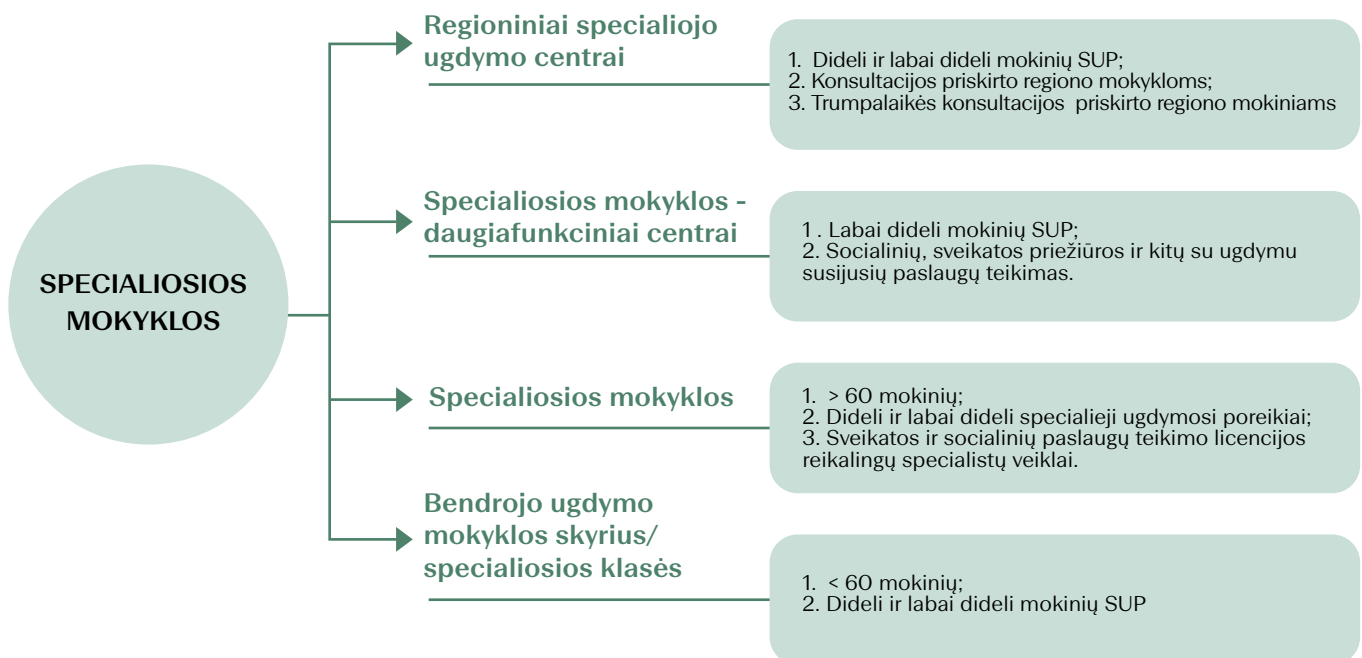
SPECIALIOSIOS MOKYKLOS

Regioniniai specialiojo ugdymo centrai

1. Dideli ir labai dideli mokinių SUP;
2. Konsultacijos priskirto regiono mokykloms;
3. Trumpalaikės konsultacijos priskirto regiono mokiniams

Specialiosios mokyklos - daugiafunkciniai centrai

1 . Labai dideli mokinių SUP;
2. Socialinių, sveikatos priežiūros ir kitų su ugdymu susijusių paslaugų teikimas.

Specialiosios mokyklos

1. > 60 mokinių;
2. Dideli ir labai dideli specialieji ugdymosi poreikiai;
3. Sveikatos ir socialinių paslaugų teikimo licencijos reikalingų specialistų veiklai.

Bendrojo ugdymo mokyklos skyrius/ specialiosios klasės

1. < 60 mokinių;
2. Dideli ir labai dideli mokinių SUP